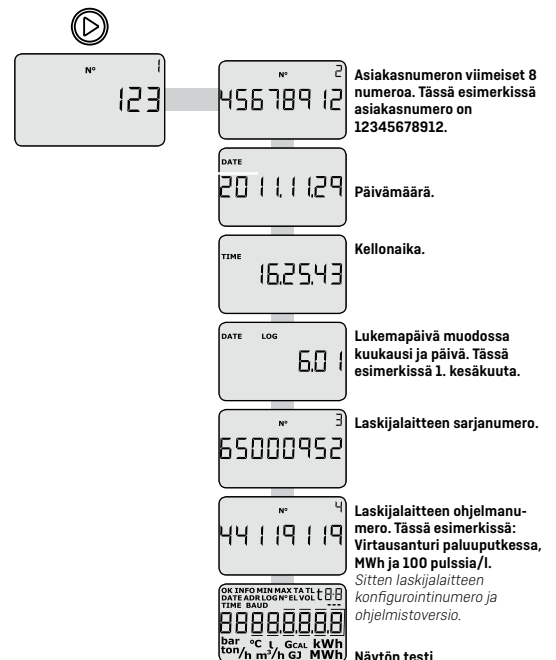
N° 1
123

N° 2
45678912

Asiakasnumeron viimeiset 8 numeroa. Tässä esimerkissä asiakasnumero on 12345678912.

DATE
2011.11.29

Päivämäärä.

TIME
16.25.43

Kellonaika.

DATE LOG
6.01

Lukemapäivä muodossa kuukausi ja päivä. Tässä esimerkissä 1. kesäkuuta.

N° 3
65000952

Laskijalaitteen sarjanumero.

N° 4
44119119

Laskijalaitteen ohjelmanumero. Tässä esimerkissä: Virtausanturi paluuputkessa, MWh ja 100 pulssia/l.

Sitten laskijalaitteen konfigurointinumero ja ohjelmistoversio.

OK INFO MIN MAX TA TL
DATE ADR LOG N° EL VOL
TIME BAUD
88888888
bar ton/h °C L m³/h GCAL GJ kWh MWh

Näytön testi